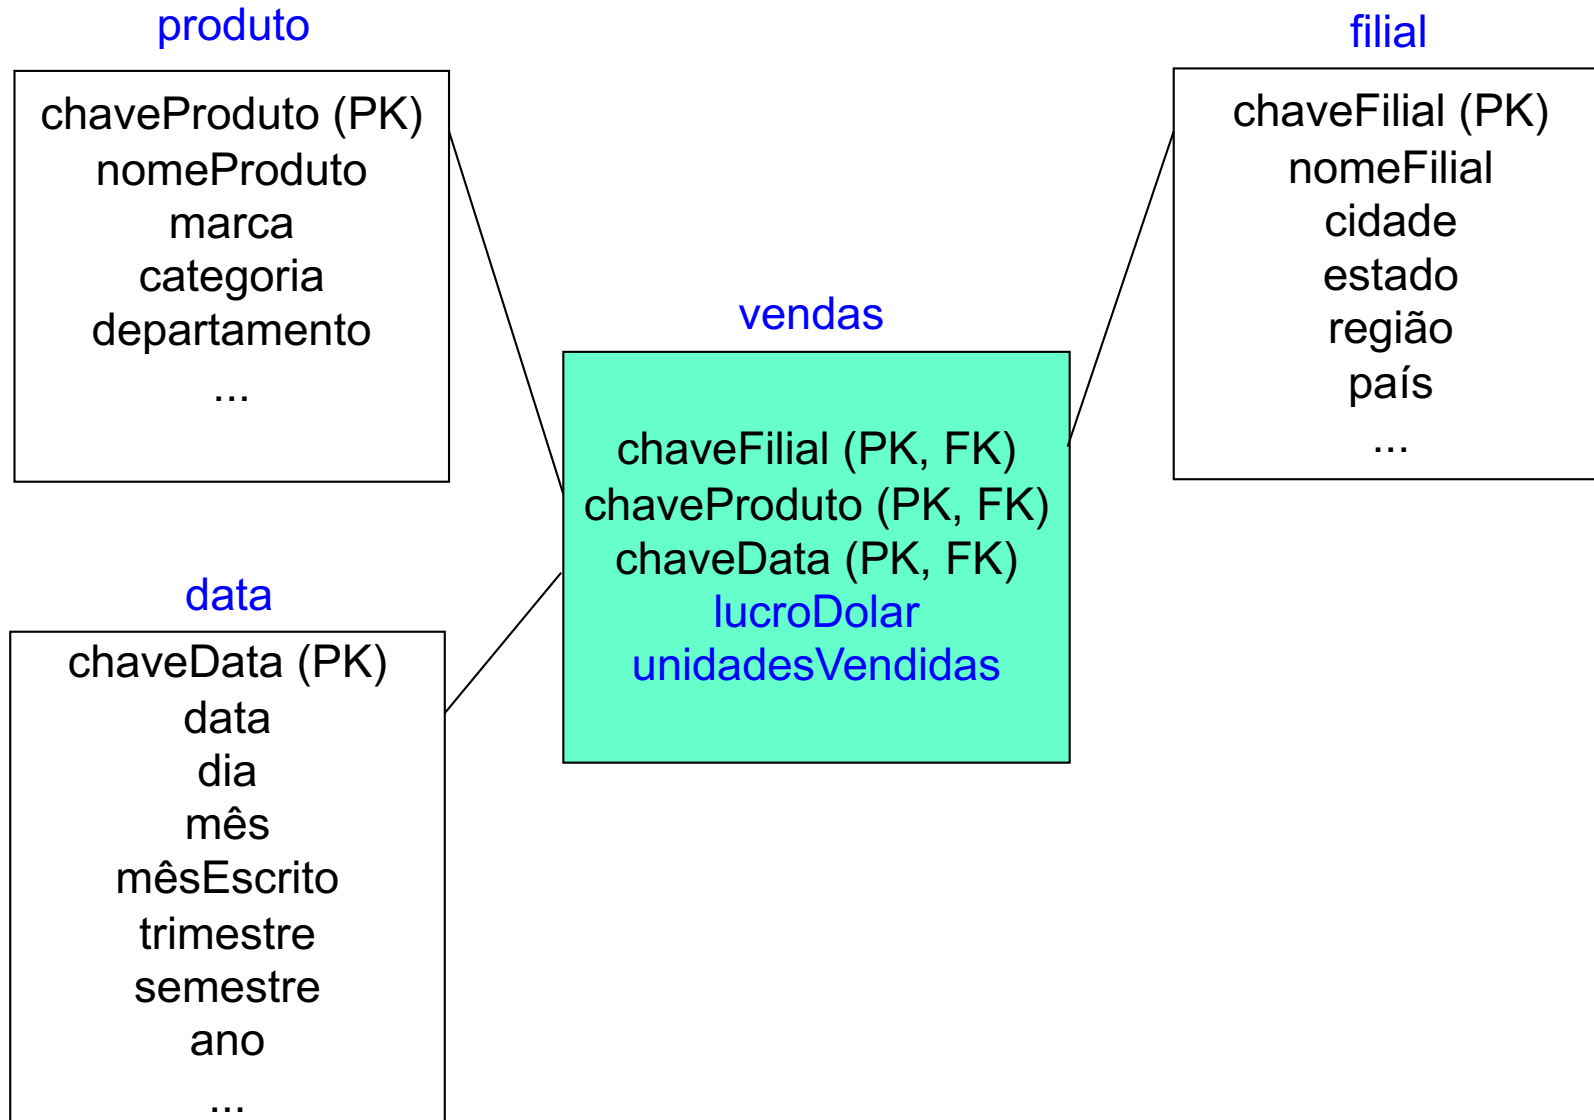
produto

chaveProduto (PK)
nomeProduto
marca
categoria
departamento
...

filial

chaveFilial (PK)
nomeFilial
cidade
estado
região
país
...

vendas

chaveFilial (PK, FK)
chaveProduto (PK, FK)
chaveData (PK, FK)
lucroDolar
unidadesVendidas

data

chaveData (PK)
data
dia
mês
mêsEscrito
trimestre
semestre
ano
...